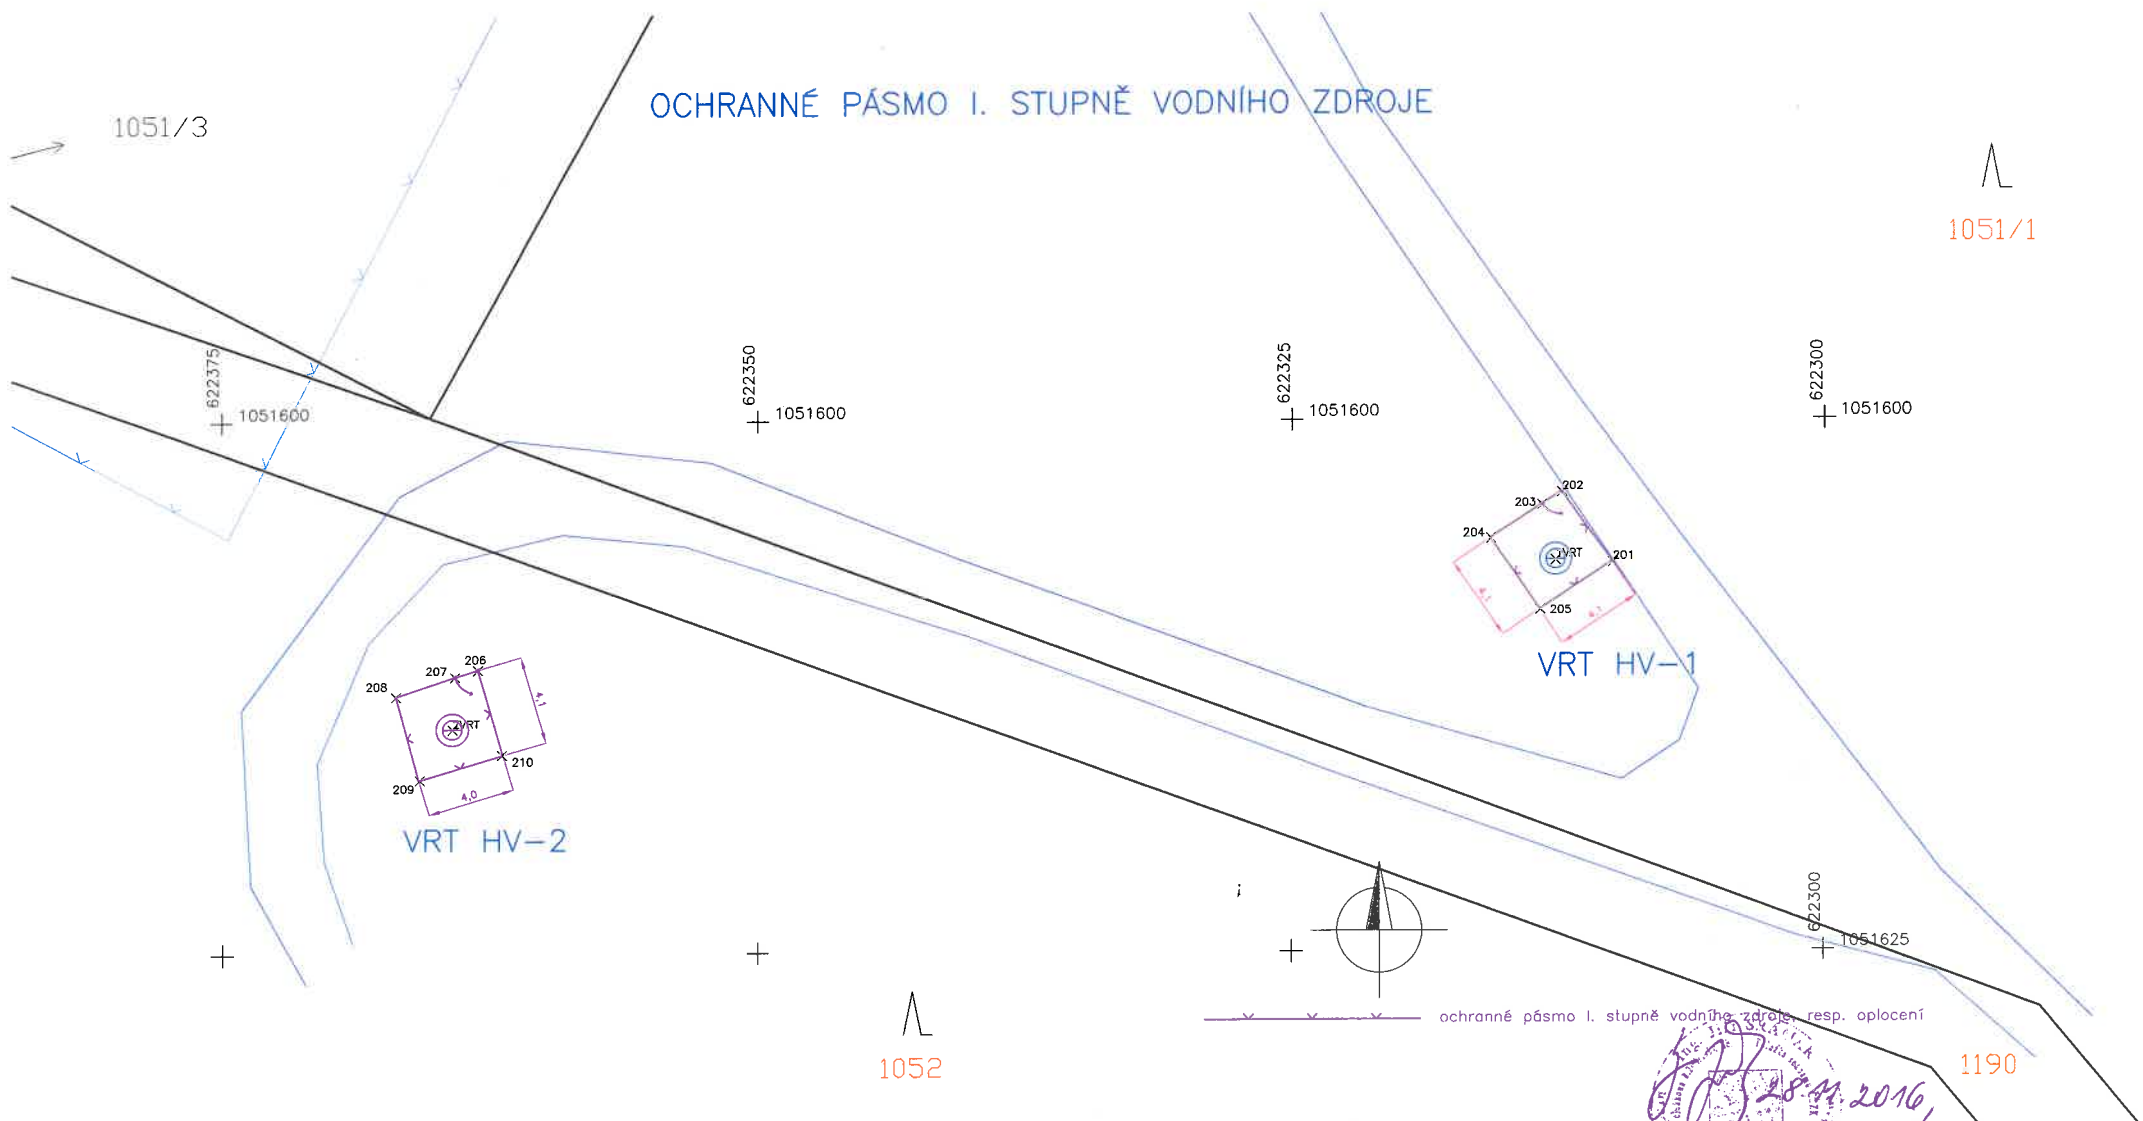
OCHRANNÉ PÁSMO I. STUPNĚ VODNÍHO ZDROJE

1051/3

1051/1

622375
1051600

622350
1051600

622325
1051600

622300
1051600

202
203
204
VRT
201
205
4,1
4,1

VRT HV–1

206
207
208
VRT
210
209
4,0
4,1

VRT HV–2

622300
1051625

1052

ochranné pásmo I. stupně vodního zdroje, resp. oplocení

1190

28.11.2016